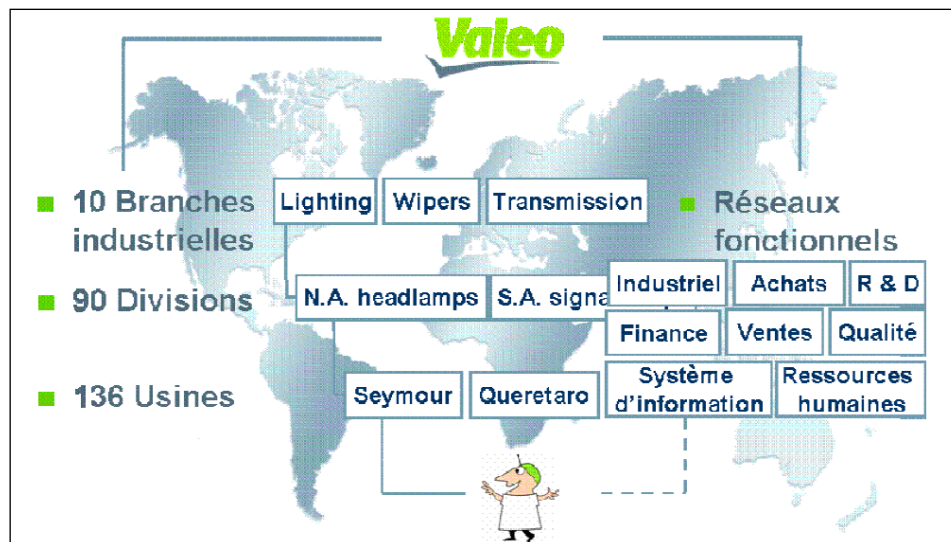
Valeo

10 Branches industrielles

90 Divisions

136 Usines

Lighting

Wipers

Transmission

N.A. headlamps

S.A. signa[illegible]

Seymour

Queretaro

Réseaux fonctionnels

Industriel

Achats

R & D

Finance

Ventes

Qualité

Système d'information

Ressources humaines